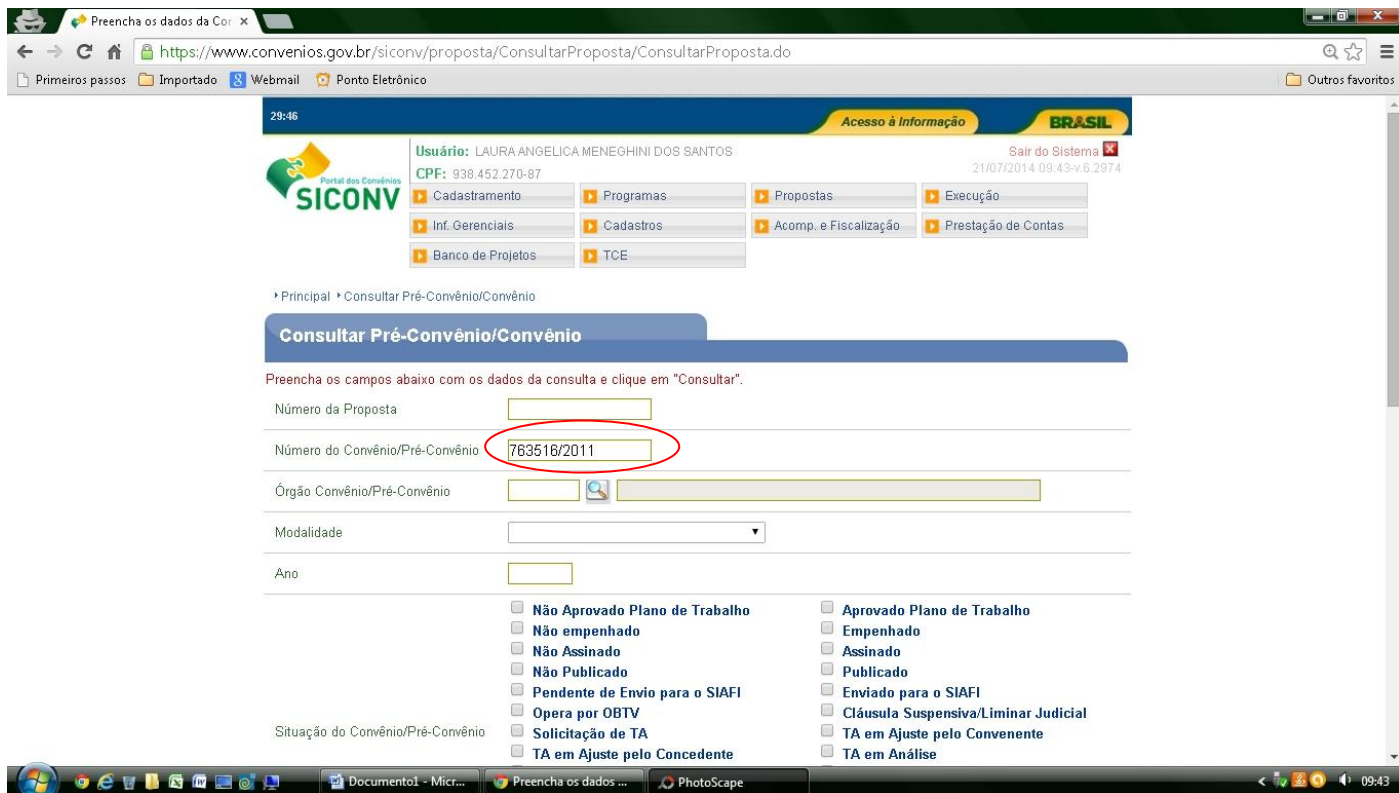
Preencha os dados da Cor ×

https://www.convenios.gov.br/siconv/proposta/ConsultarProposta/ConsultarProposta.do

Primeiros passos | Importado | Webmail | Ponto Eletrônico | Outros favoritos

29:46 | Acesso à Informação | BRASIL

Portal dos Convênios SICONV

Usuário: LAURA ANGELICA MENEGHINI DOS SANTOS
CPF: 938.452.270-87

Sair do Sistema
21/07/2014 09:43-v.6.2974

Cadastramento | Programas | Propostas | Execução
Inf. Gerenciais | Cadastros | Acomp. e Fiscalização | Prestação de Contas
Banco de Projetos | TCE

Principal ▸ Consultar Pré-Convênio/Convênio

Consultar Pré-Convênio/Convênio

Preencha os campos abaixo com os dados da consulta e clique em "Consultar".

Número da Proposta

Número do Convênio/Pré-Convênio 763516/2011

Órgão Convênio/Pré-Convênio

Modalidade

Ano

Situação do Convênio/Pré-Convênio

Não Aprovado Plano de Trabalho
Não empenhado
Não Assinado
Não Publicado
Pendente de Envio para o SIAFI
Opera por OBTV
Solicitação de TA
TA em Ajuste pelo Concedente

Aprovado Plano de Trabalho
Empenhado
Assinado
Publicado
Enviado para o SIAFI
Cláusula Suspensiva/Liminar Judicial
TA em Ajuste pelo Convenente
TA em Análise

Documento1 - Micr... | Preencha os dados ... | PhotoScape | 09:43